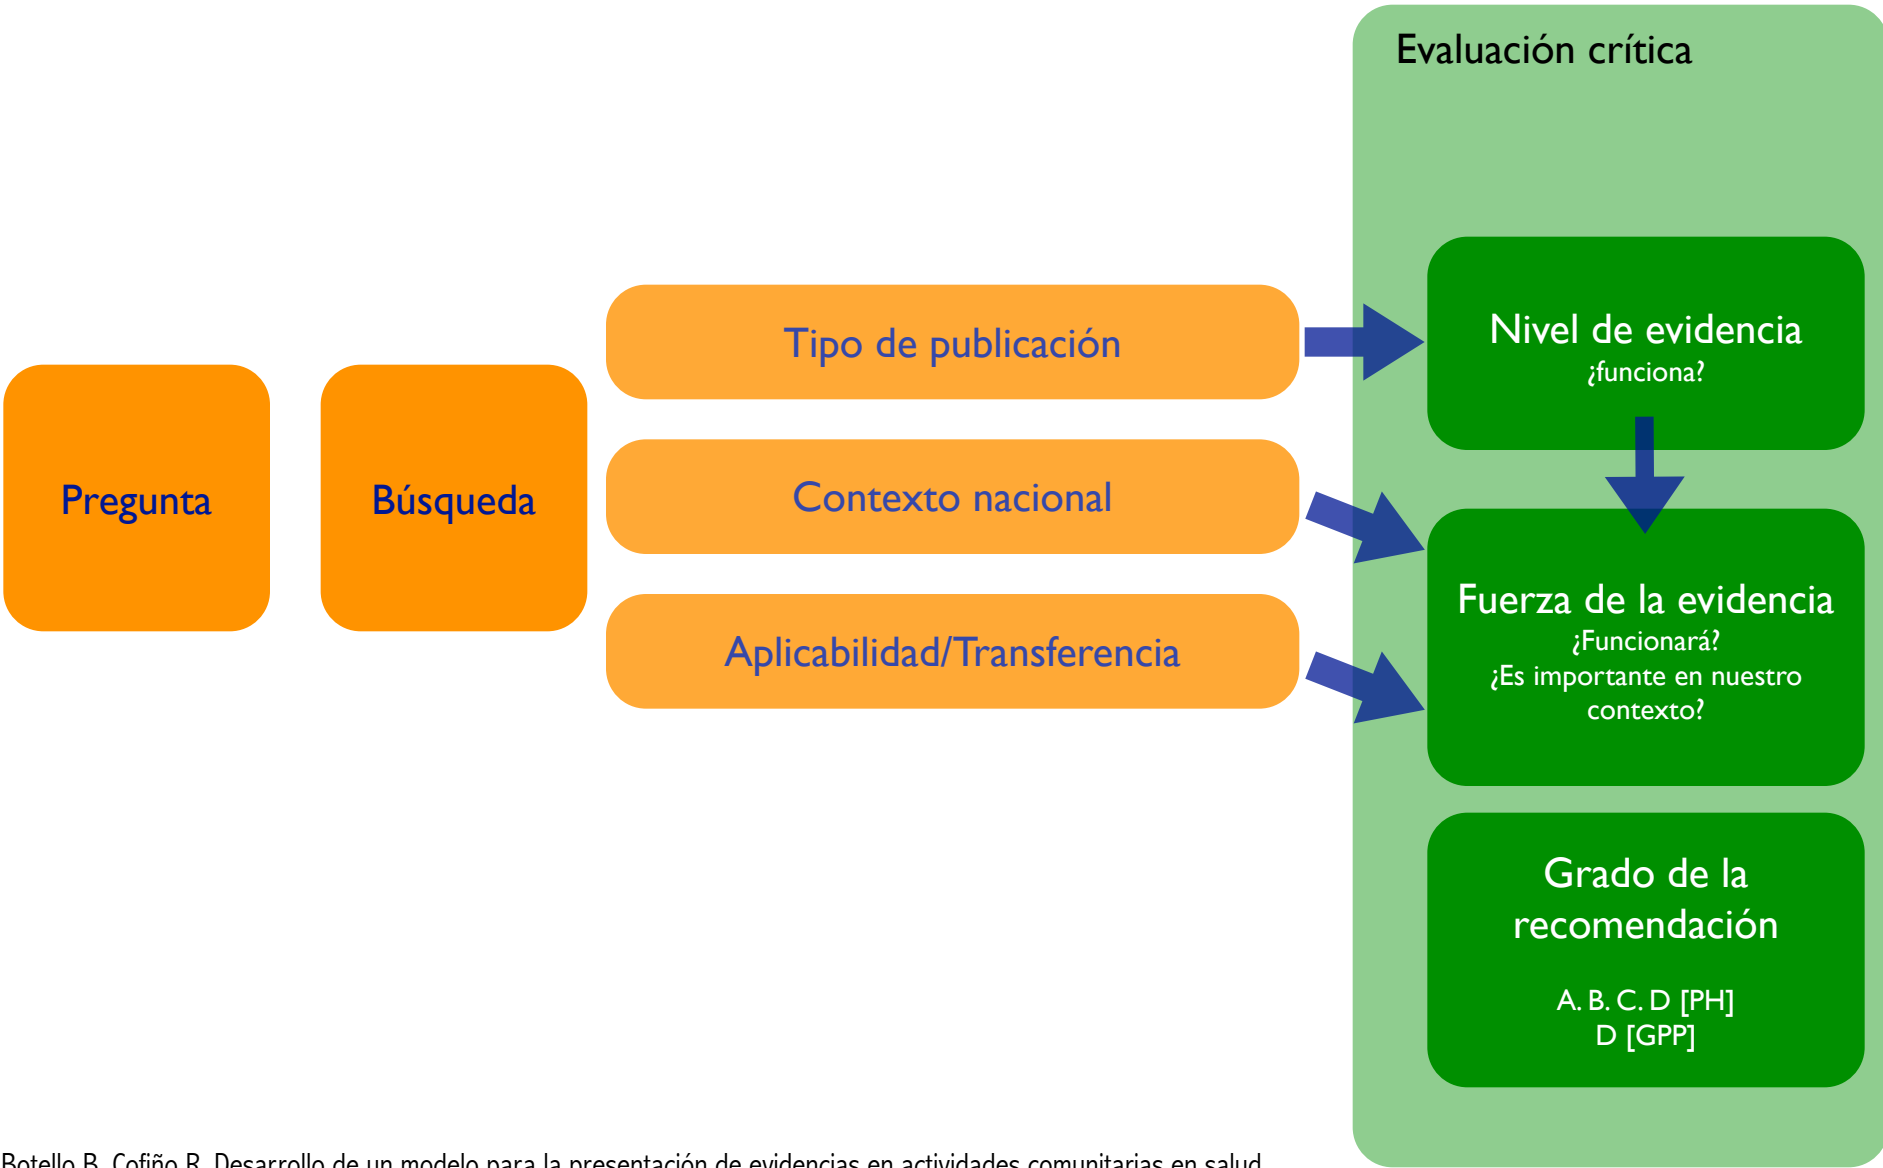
Evaluación crítica

Pregunta

Búsqueda

Tipo de publicación

Contexto nacional

Aplicabilidad/Transferencia

Nivel de evidencia
¿funciona?

Fuerza de la evidencia
¿Funcionará?
¿Es importante en nuestro contexto?

Grado de la recomendación

A. B. C. D [PH]
D [GPP]

Botello B, Cofiño R. Desarrollo de un modelo para la presentación de evidencias en actividades comunitarias en salud